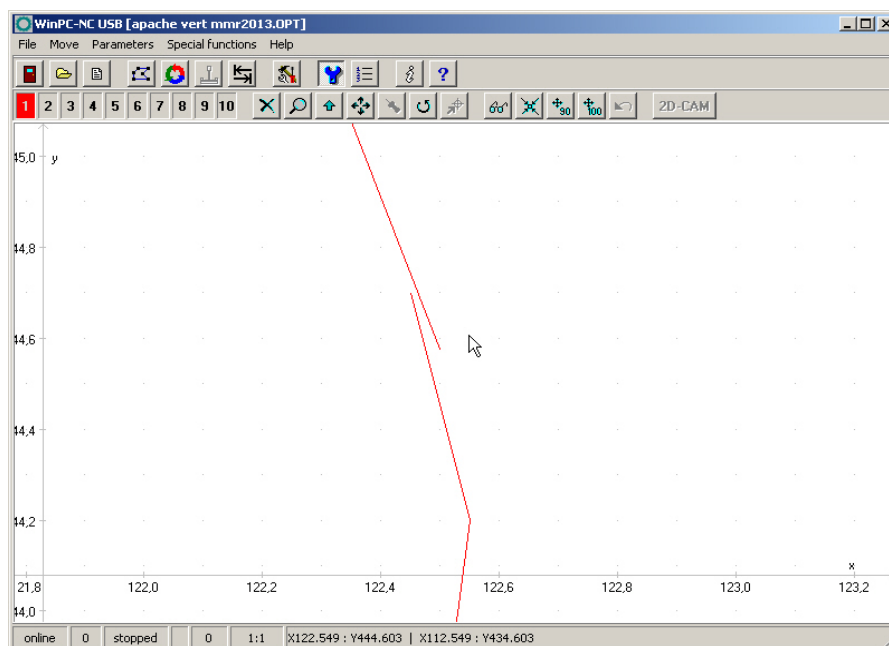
WinPC-NC USB [apache vert mmr2013.OPT]

File Move Parameters Special functions Help

1 2 3 4 5 6 7 8 9 10

2D-CAM

45,0 y

44,8

44,6

44,4

44,2

44,0

21,8 122,0 122,2 122,4 122,6 122,8 123,0 123,2 x

online 0 stopped 0 1:1 X122.549 : Y444.603 | X112.549 : Y434.603